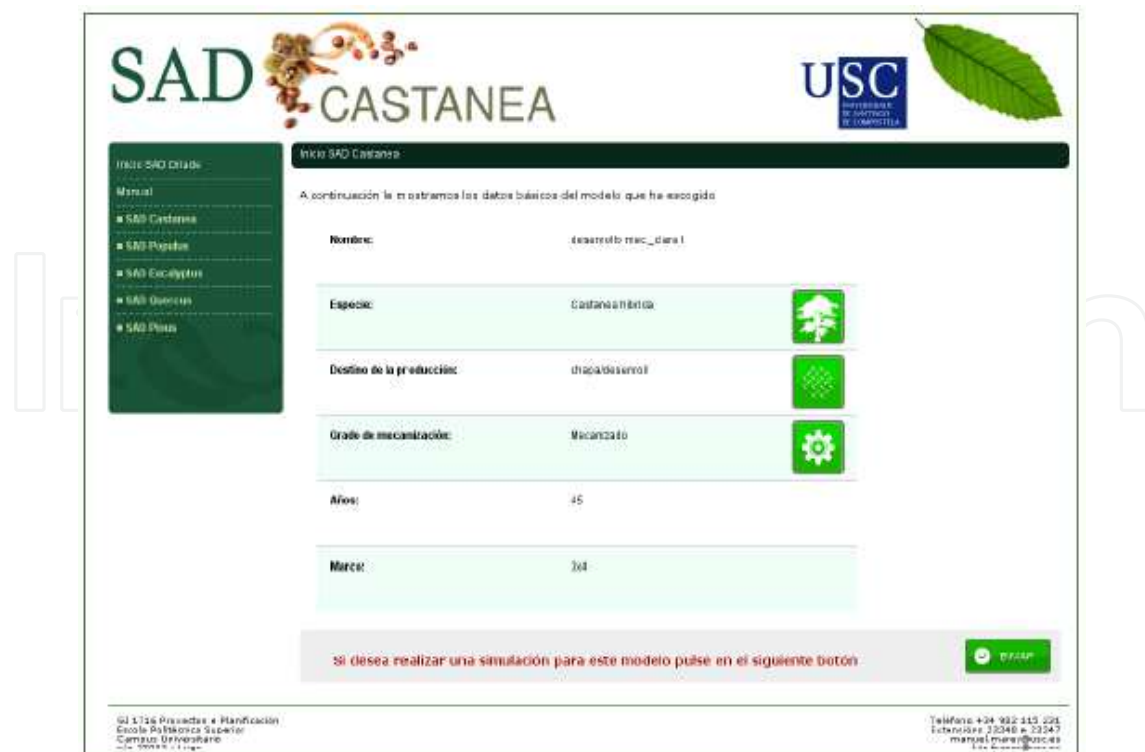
SAD CASTANEA

USC
UNIVERSIDADE DE SANTIAGO DE COMPOSTELA

Inicio SAD Dilatado
Manual
■ SAD Castanea
■ SAD Populus
■ SAD Eucalyptus
■ SAD Quercus
■ SAD Pinus

Inicio SAD Castanea

A continuación le mostramos los datos básicos del modelo que ha escogido

| | |
|---|---|
| Nombre: | desenrollo mec_claro l |
| Especie: | Castanea híbrida |
| Destino de la producción: | chapa/desenroll |
| Grado de mecanización: | Mecanizado |
| Años: | 45 |
| Marco: | 3x4 |

Si desea realizar una simulación para este modelo pulse en el siguiente botón

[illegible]

GI 1716 Proyectos e Planificación
Escola Politécnica Superior
Campus Universitario
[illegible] Lugo

Teléfono +34 982 115 231
Extensiones 23348 e 23347
manuel.marey@usc.es
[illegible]